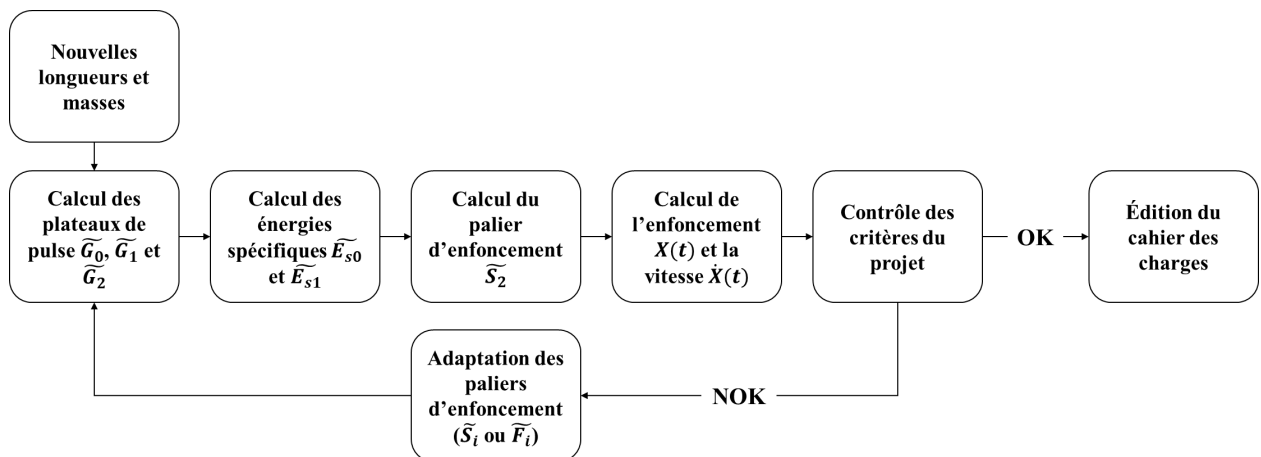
Nouvelles longueurs et masses

Calcul des plateaux de pulse $\widetilde{G_0}$, $\widetilde{G_1}$ et $\widetilde{G_2}$

Calcul des énergies spécifiques $\widetilde{E_{s0}}$ et $\widetilde{E_{s1}}$

Calcul du palier d'enfoncement $\widetilde{S_2}$

Calcul de l'enfoncement $X(t)$ et la vitesse $\dot{X}(t)$

Contrôle des critères du projet

OK

Édition du cahier des charges

NOK

Adaptation des paliers d'enfoncement ($\widetilde{S_i}$ ou $\widetilde{F_i}$)